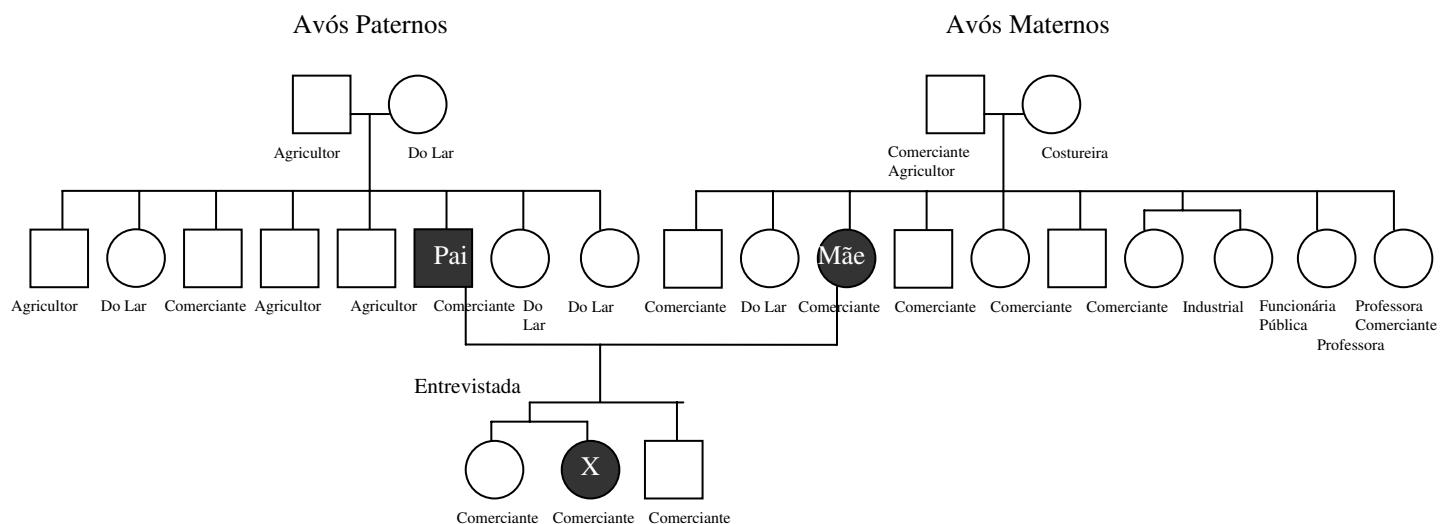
Avós Paternos

Avós Maternos

Agricultor

Do Lar

Comerciante Agricultor

Costureira

Pai

Mãe

Agricultor

Do Lar

Comerciante

Agricultor

Agricultor

Comerciante

Do Lar

Do Lar

Comerciante

Do Lar

Comerciante

Comerciante

Comerciante

Comerciante

Industrial

Funcionária Pública

Professora Comerciante Professora

Entrevistada

X

Comerciante

Comerciante

Comerciante